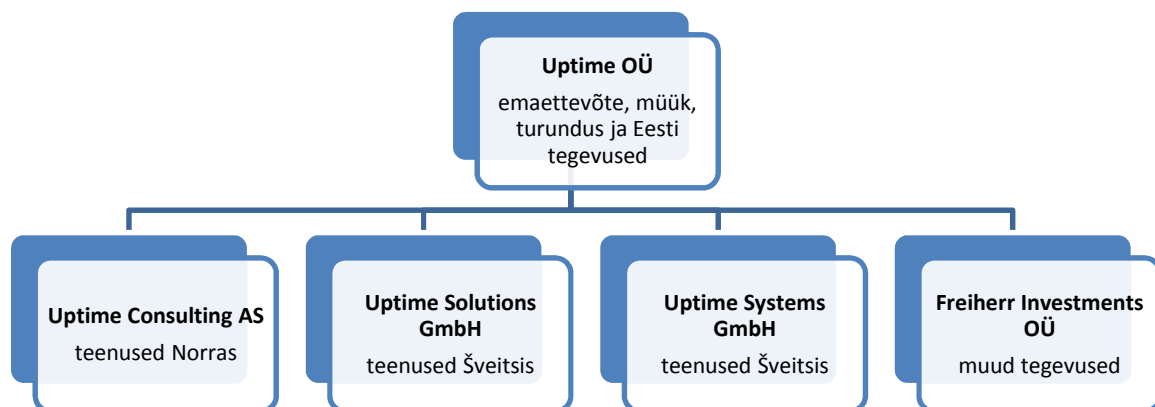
Uptime OÜ
emaettevõte, müük, turundus ja Eesti tegevused

Uptime Consulting AS
teenused Norras

Uptime Solutions GmbH
teenused Šveitsis

Uptime Systems GmbH
teenused Šveitsis

Freiherr Investments OÜ
muud tegevused